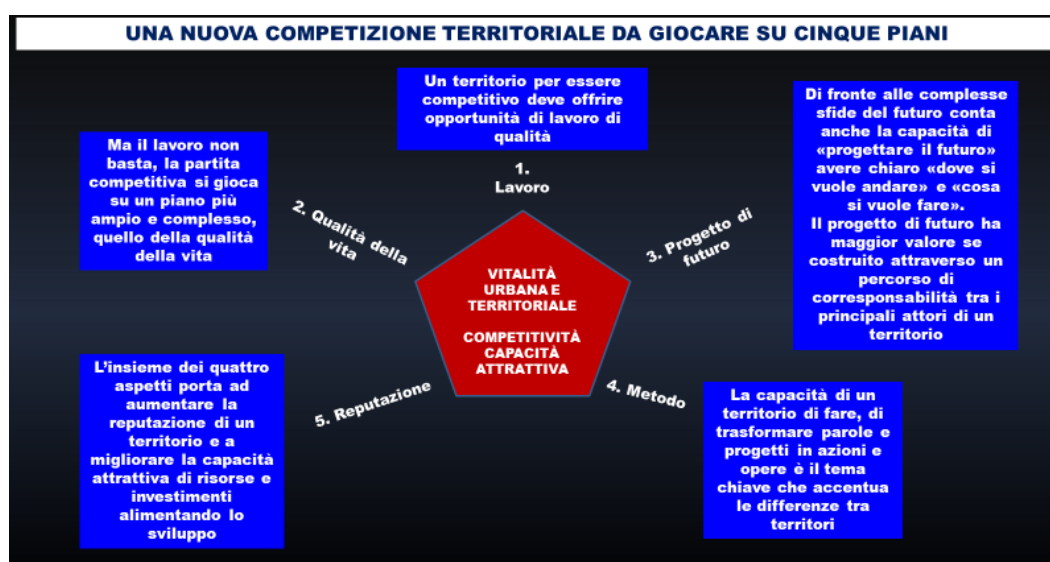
UNA NUOVA COMPETIZIONE TERRITORIALE DA GIOCARE SU CINQUE PIANI

Un territorio per essere competitivo deve offrire opportunità di lavoro di qualità

1. Lavoro

Ma il lavoro non basta, la partita competitiva si gioca su un piano più ampio e complesso, quello della qualità della vita

2. Qualità della vita

Di fronte alle complesse sfide del futuro conta anche la capacità di «progettare il futuro» avere chiaro «dove si vuole andare» e «cosa si vuole fare».
Il progetto di futuro ha maggior valore se costruito attraverso un percorso di corresponsabilità tra i principali attori di un territorio

3. Progetto di futuro

VITALITÀ URBANA E TERRITORIALE

COMPETITIVITÀ CAPACITÀ ATTRATTIVA

L'insieme dei quattro aspetti porta ad aumentare la reputazione di un territorio e a migliorare la capacità attrattiva di risorse e investimenti alimentando lo sviluppo

5. Reputazione

4. Metodo

La capacità di un territorio di fare, di trasformare parole e progetti in azioni e opere è il tema chiave che accentua le differenze tra territori